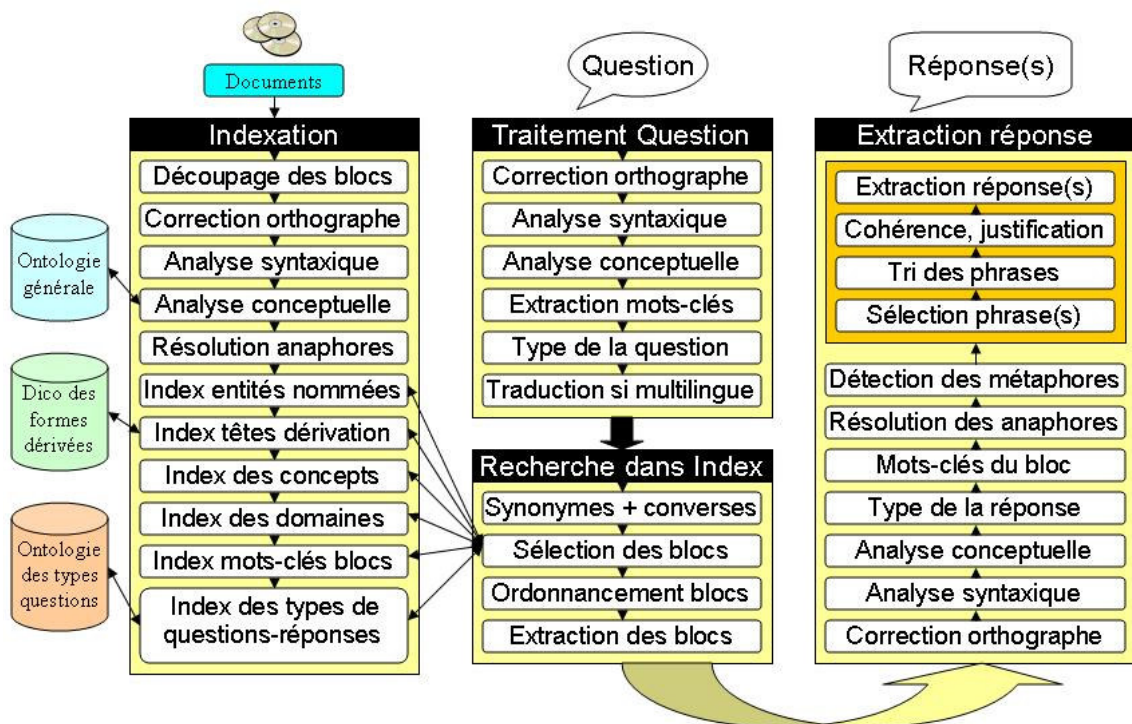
Documents

Indexation
Découpage des blocs
Correction orthographe
Analyse syntaxique
Analyse conceptuelle
Résolution anaphores
Index entités nommées
Index têtes dérivation
Index des concepts
Index des domaines
Index mots-clés blocs
Index des types de questions-réponses

Ontologie générale

Dico des formes dérivées

Ontologie des types questions

Question

Traitement Question
Correction orthographe
Analyse syntaxique
Analyse conceptuelle
Extraction mots-clés
Type de la question
Traduction si multilingue

Recherche dans Index
Synonymes + converses
Sélection des blocs
Ordonnancement blocs
Extraction des blocs

Réponse(s)

Extraction réponse
Extraction réponse(s)
Cohérence, justification
Tri des phrases
Sélection phrase(s)
Détection des métaphores
Résolution des anaphores
Mots-clés du bloc
Type de la réponse
Analyse conceptuelle
Analyse syntaxique
Correction orthographe